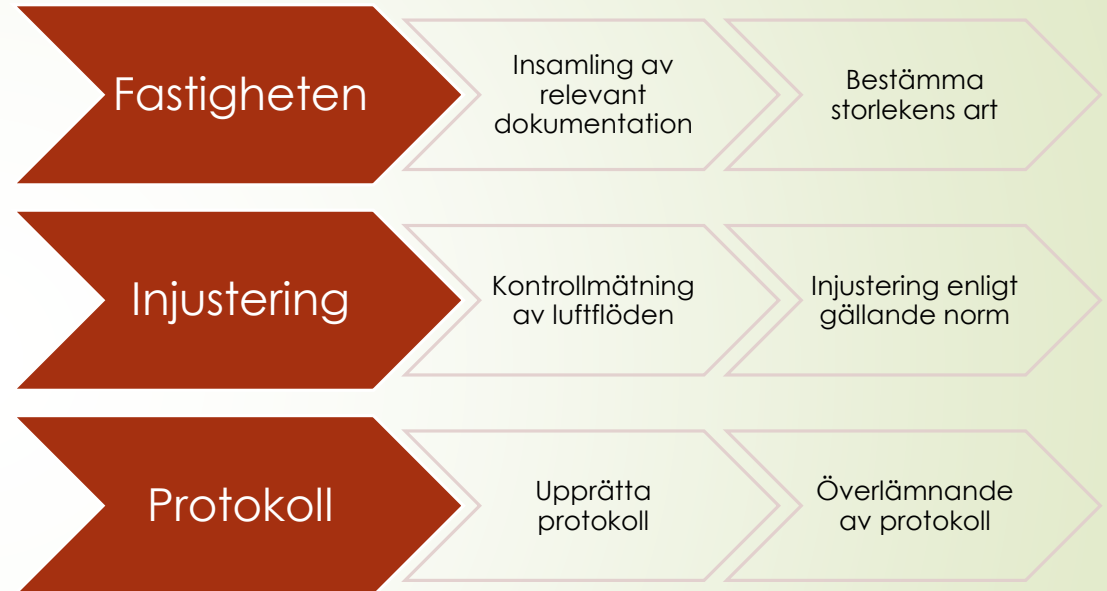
Fastigheten

Insamling av relevant dokumentation

Bestämma storlekens art

Injustering

Kontrollmätning av luftflöden

Injustering enligt gällande norm

Protokoll

Upprätta protokoll

Överlämnande av protokoll